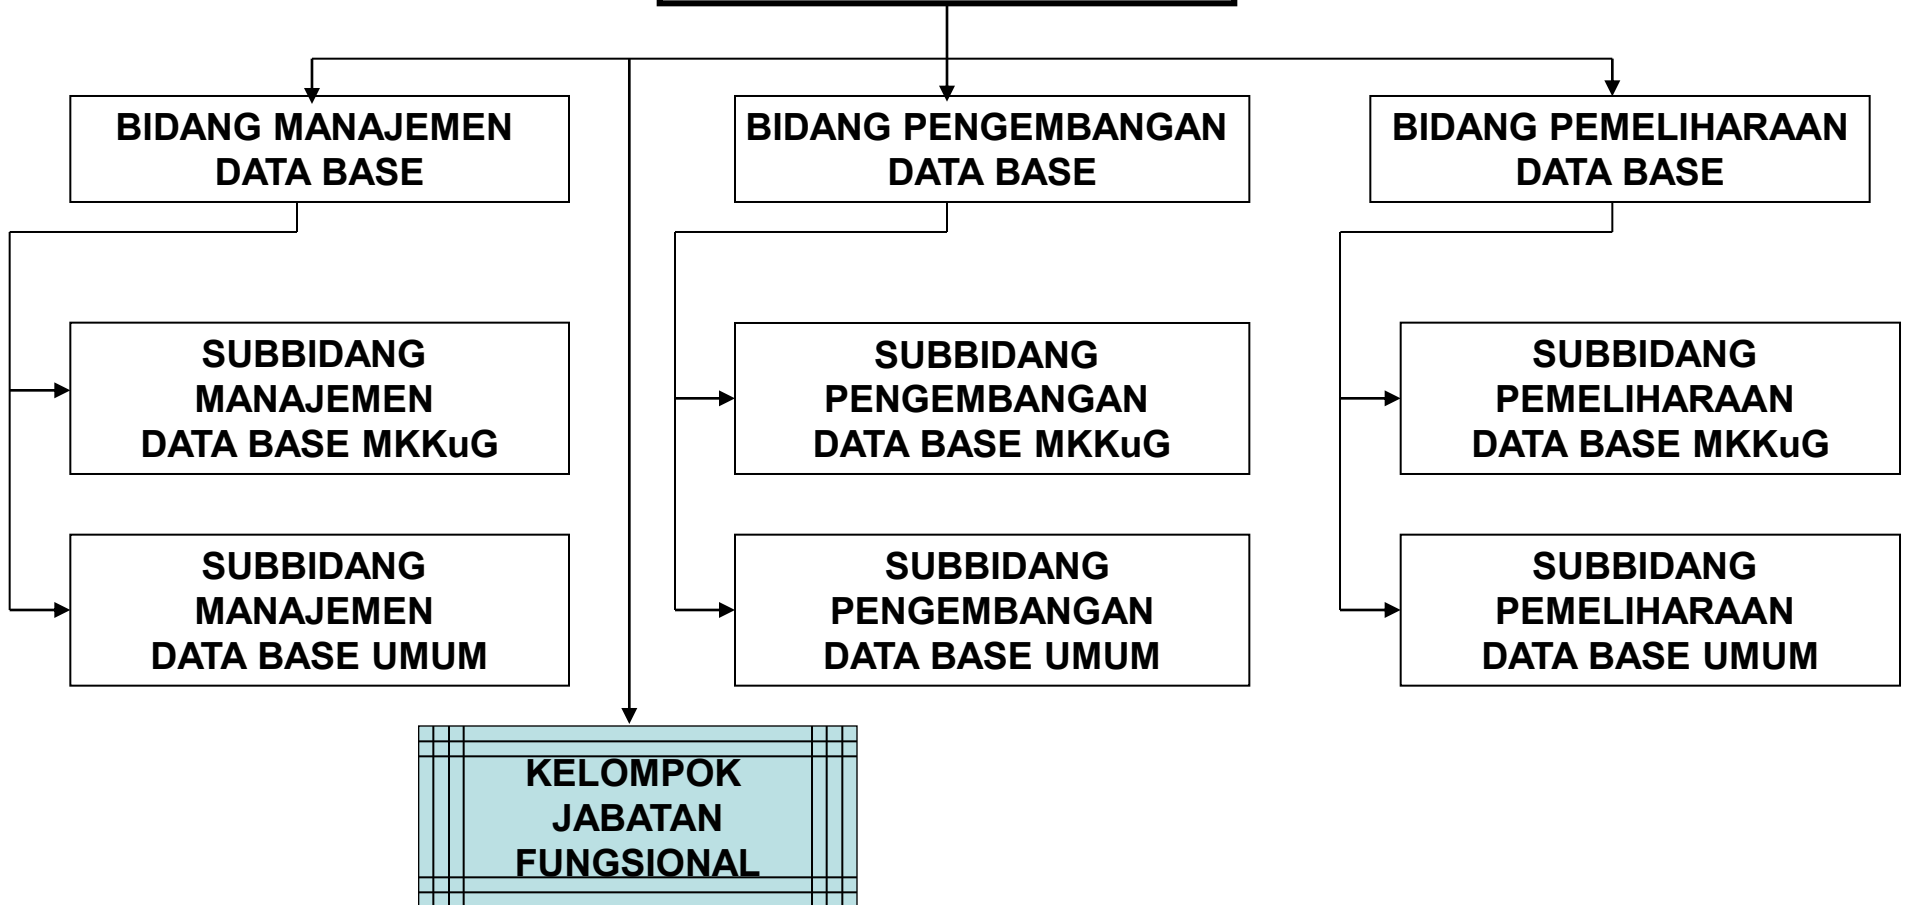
BIDANG MANAJEMEN DATA BASE

BIDANG PENGEMBANGAN DATA BASE

BIDANG PEMELIHARAAN DATA BASE

SUBBIDANG MANAJEMEN DATA BASE MKKuG

SUBBIDANG MANAJEMEN DATA BASE UMUM

SUBBIDANG PENGEMBANGAN DATA BASE MKKuG

SUBBIDANG PENGEMBANGAN DATA BASE UMUM

SUBBIDANG PEMELIHARAAN DATA BASE MKKuG

SUBBIDANG PEMELIHARAAN DATA BASE UMUM

KELOMPOK JABATAN FUNGSIONAL